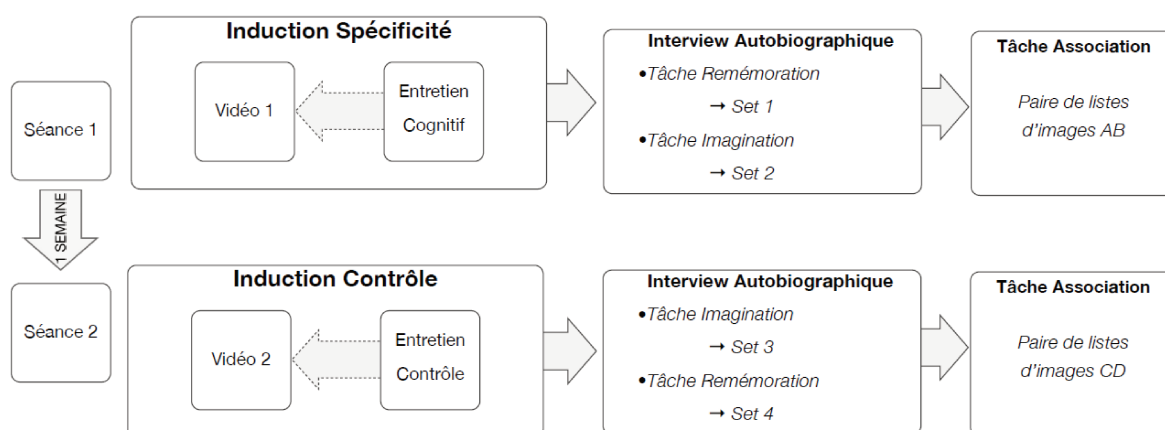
Séance 1

Induction Spécificité

Vidéo 1

Entretien Cognitif

Interview Autobiographique
•Tâche Remémoration
→ Set 1
•Tâche Imagination
→ Set 2

Tâche Association

Paire de listes d'images AB

1 SEMAINE

Séance 2

Induction Contrôle

Vidéo 2

Entretien Contrôle

Interview Autobiographique
•Tâche Imagination
→ Set 3
•Tâche Remémoration
→ Set 4

Tâche Association

Paire de listes d'images CD